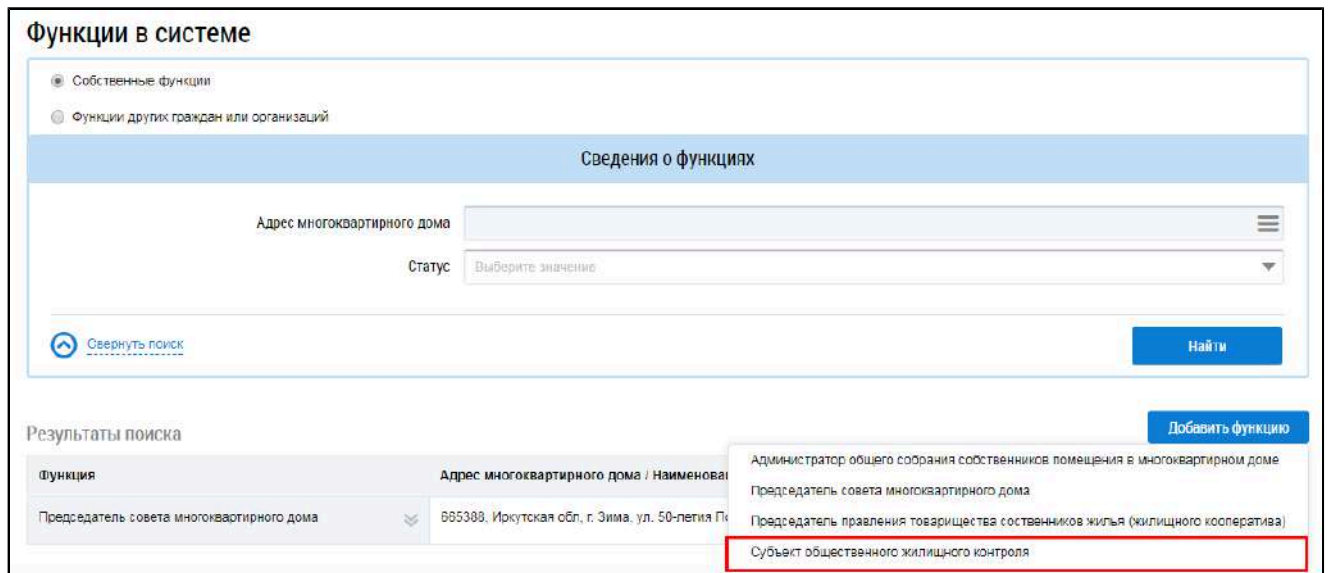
Функции в системе

Собственные функции

Функции других граждан или организаций

Сведения о функциях

Адрес многоквартирного дома

Статус Выберите значение

Свернуть поиск

Найти

Результаты поиска

Добавить функцию

| Функция | Адрес многоквартирного дома / Наименова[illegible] |
|---|---|
| Председатель совета многоквартирного дома | 665388, Иркутская обл, г. Зима, ул. 50-летия П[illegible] |

Администратор общего собрания собственников помещения в многоквартирном доме

Председатель совета многоквартирного дома

Председатель правления товарищества составнников жилья (жилищного кооператива)

Субъект общественного жилищного контроля